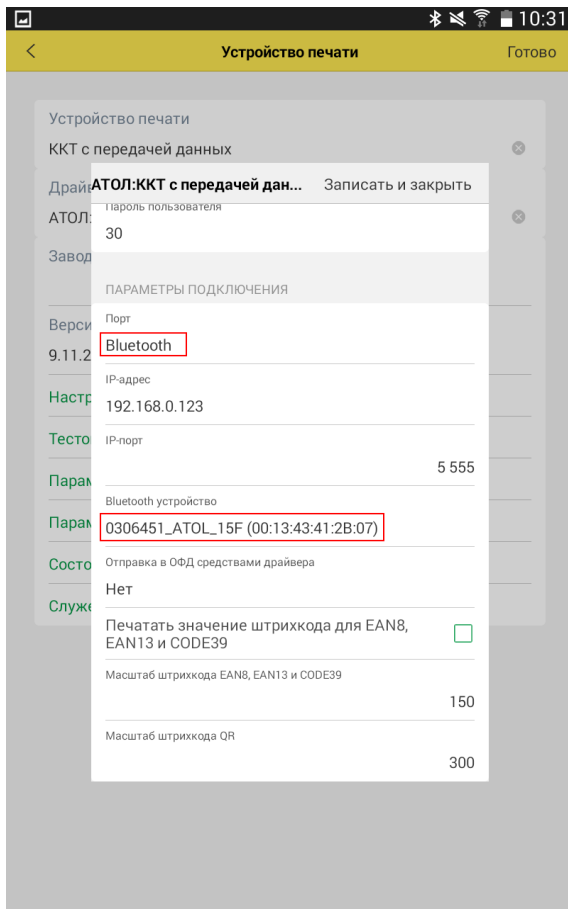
10:31

<

Устройство печати

Готово

Устройство печати

ККТ с передачей данных

Драй

АТОЛ:

Завод

Верси

9.11.2

Настр

Тесто

Парам

Парам

Состо

Служе

АТОЛ:ККТ с передачей дан...

Записать и закрыть

Пароль пользователя

30

ПАРАМЕТРЫ ПОДКЛЮЧЕНИЯ

Порт

Bluetooth

IP-адрес

192.168.0.123

IP-порт

5 555

Bluetooth устройство

0306451_ATOL_15F (00:13:43:41:2B:07)

Отправка в ОФД средствами драйвера

Нет

Печатать значение штрихкода для EAN8, EAN13 и CODE39

Масштаб штрихкода EAN8, EAN13 и CODE39

150

Масштаб штрихкода QR

300